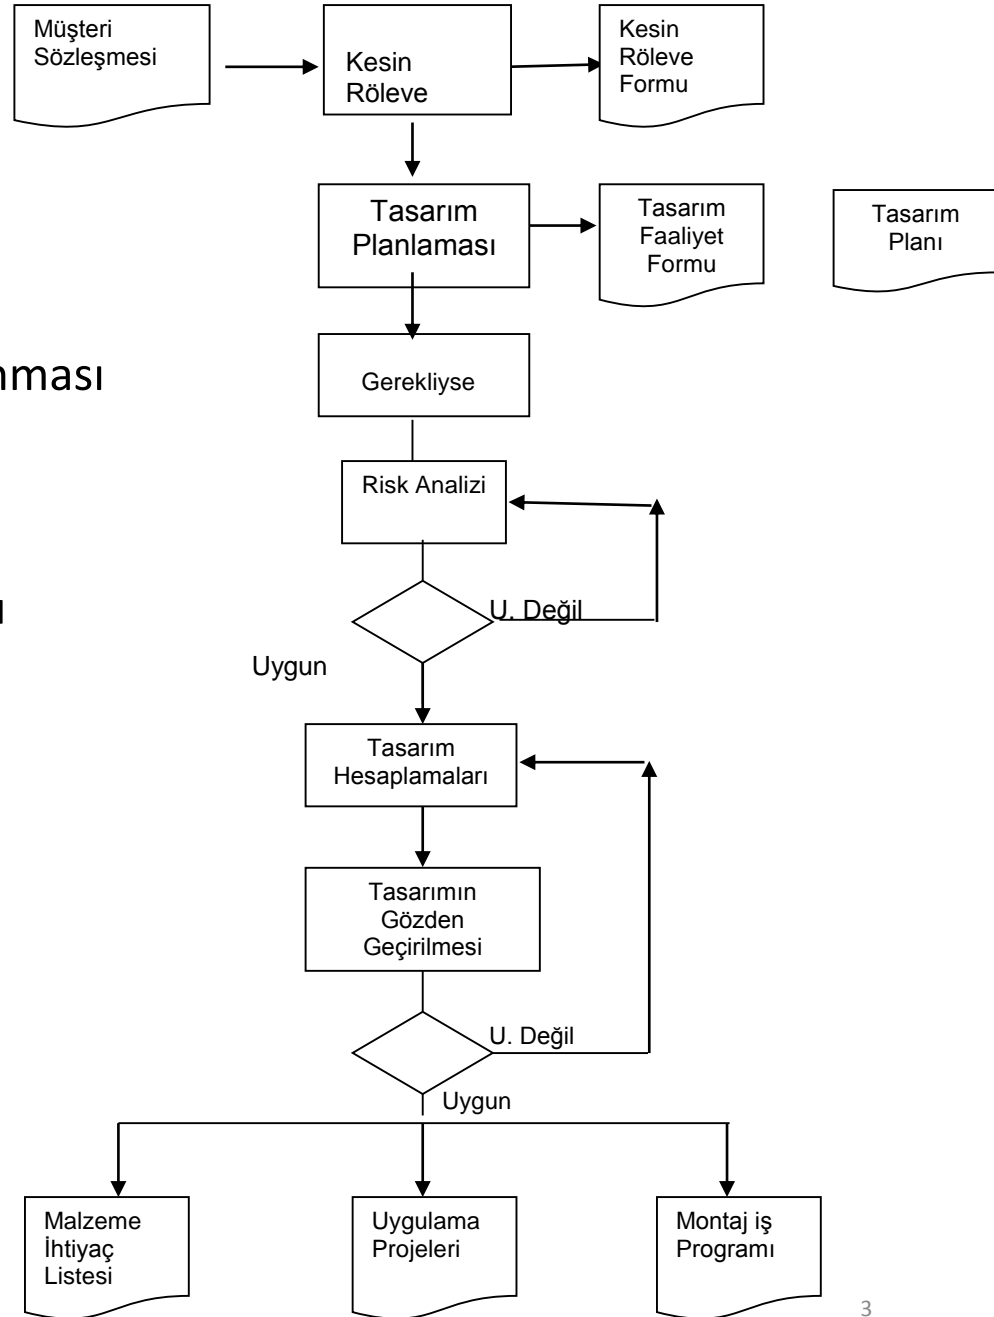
Müşteri Sözleşmesi

Kesin Röleve

Kesin Röleve Formu

Tasarım Planlaması

Tasarım Faaliyet Formu

Tasarım Planı

nması

Gerekliyse

Risk Analizi

ı

U. Değil

Uygun

Tasarım Hesaplamaları

Tasarımın Gözden Geçirilmesi

U. Değil

Uygun

Malzeme İhtiyaç Listesi

Uygulama Projeleri

Montaj iş Programı

3